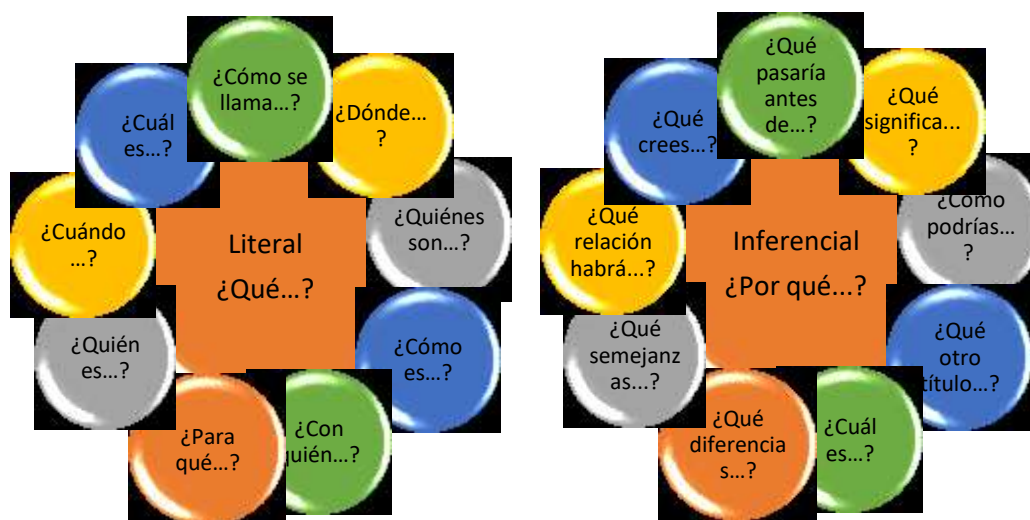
Literal
¿Qué…?

¿Cómo se llama…?

¿Dónde… ?

¿Quiénes son…?

¿Cómo es…?

¿Con quién…?

¿Para qué…?

¿Quién es…?

¿Cuándo …?

¿Cuál es…?

Inferencial
¿Por qué...?

¿Qué pasaría antes de…?

¿Qué significa... ?

¿Cómo podrías… ?

¿Qué otro título…?

¿Cuál es…?

¿Qué diferencias…?

¿Qué semejanzas...?

¿Qué relación habrá...?

¿Qué crees…?